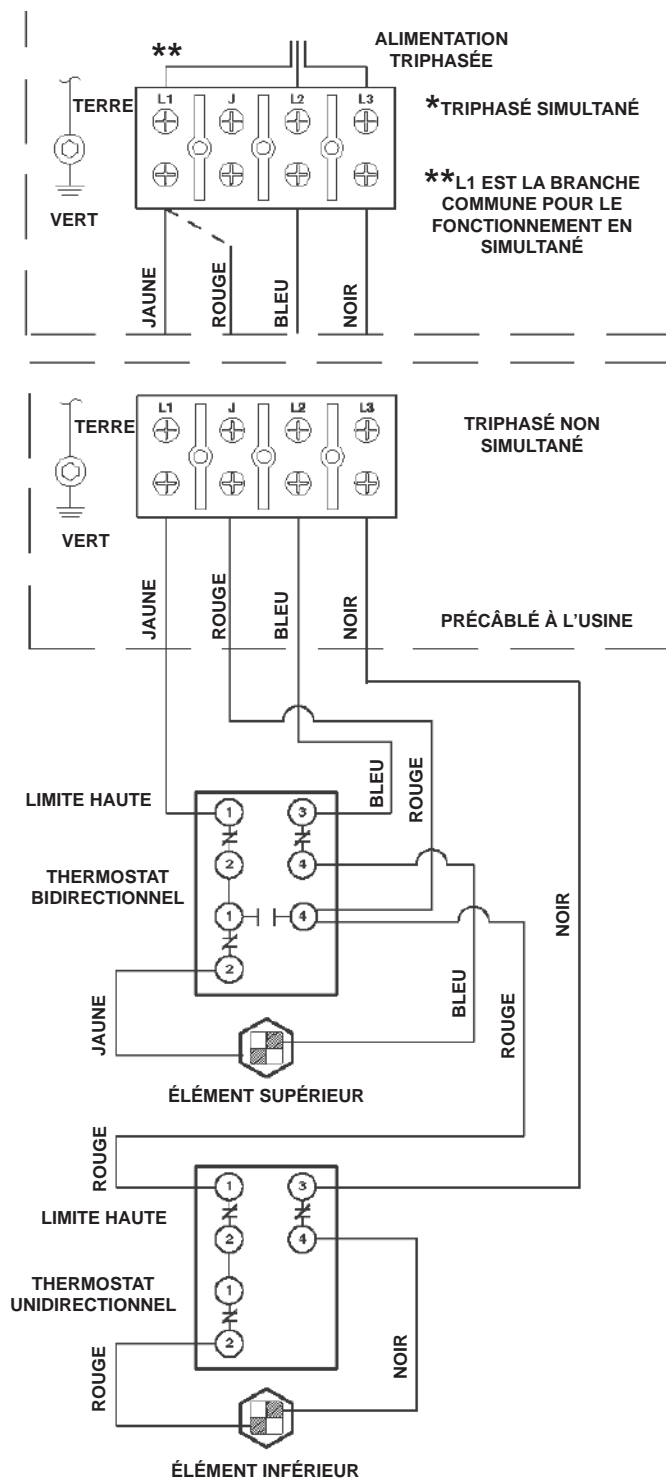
**
ALIMENTATION TRIPHASÉE
TERRE
L1
J
L2
L3
*TRIPHASÉ SIMULTANÉ
**L1 EST LA BRANCHE COMMUNE POUR LE FONCTIONNEMENT EN SIMULTANÉ
VERT
JAUNE
ROUGE
BLEU
NOIR

TERRE
L1
J
L2
L3
TRIPHASÉ NON SIMULTANÉ
VERT
JAUNE
ROUGE
BLEU
NOIR
PRÉCÂBLÉ À L'USINE

BLEU
ROUGE
LIMITE HAUTE
1
3
2
4
THERMOSTAT BIDIRECTIONNEL
1
4
2
NOIR
JAUNE
BLEU
ROUGE
ÉLÉMENT SUPÉRIEUR

ROUGE
1
3
LIMITE HAUTE
2
4
THERMOSTAT UNIDIRECTIONNEL
1
2
ROUGE
NOIR
ÉLÉMENT INFÉRIEUR